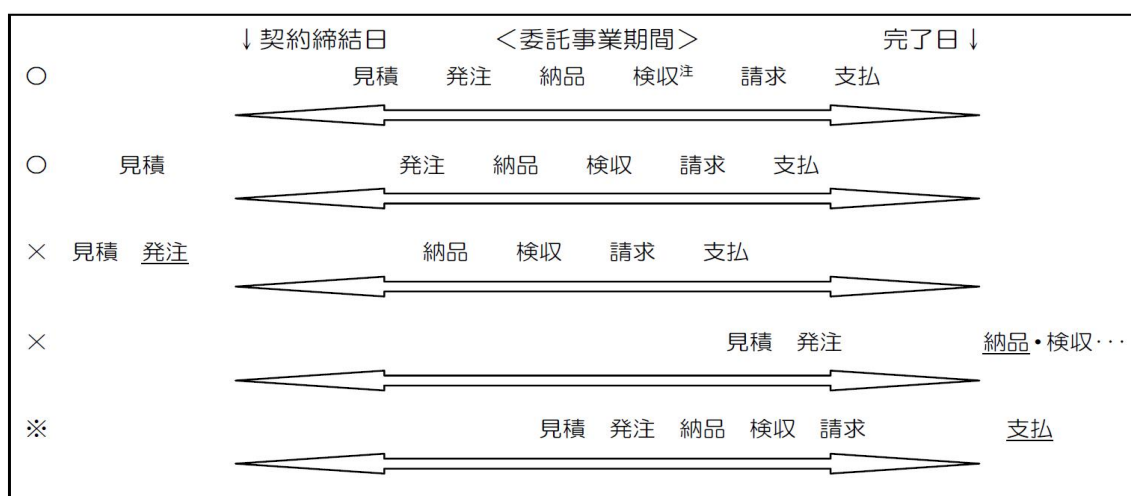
↓契約締結日　<委託事業期間>　完了日↓

○　見積　発注　納品　検収$^{注}$　請求　支払

○　見積　発注　納品　検収　請求　支払

×　見積　発注　納品　検収　請求　支払

×　見積　発注　納品・検収・・・

※　見積　発注　納品　検収　請求　支払